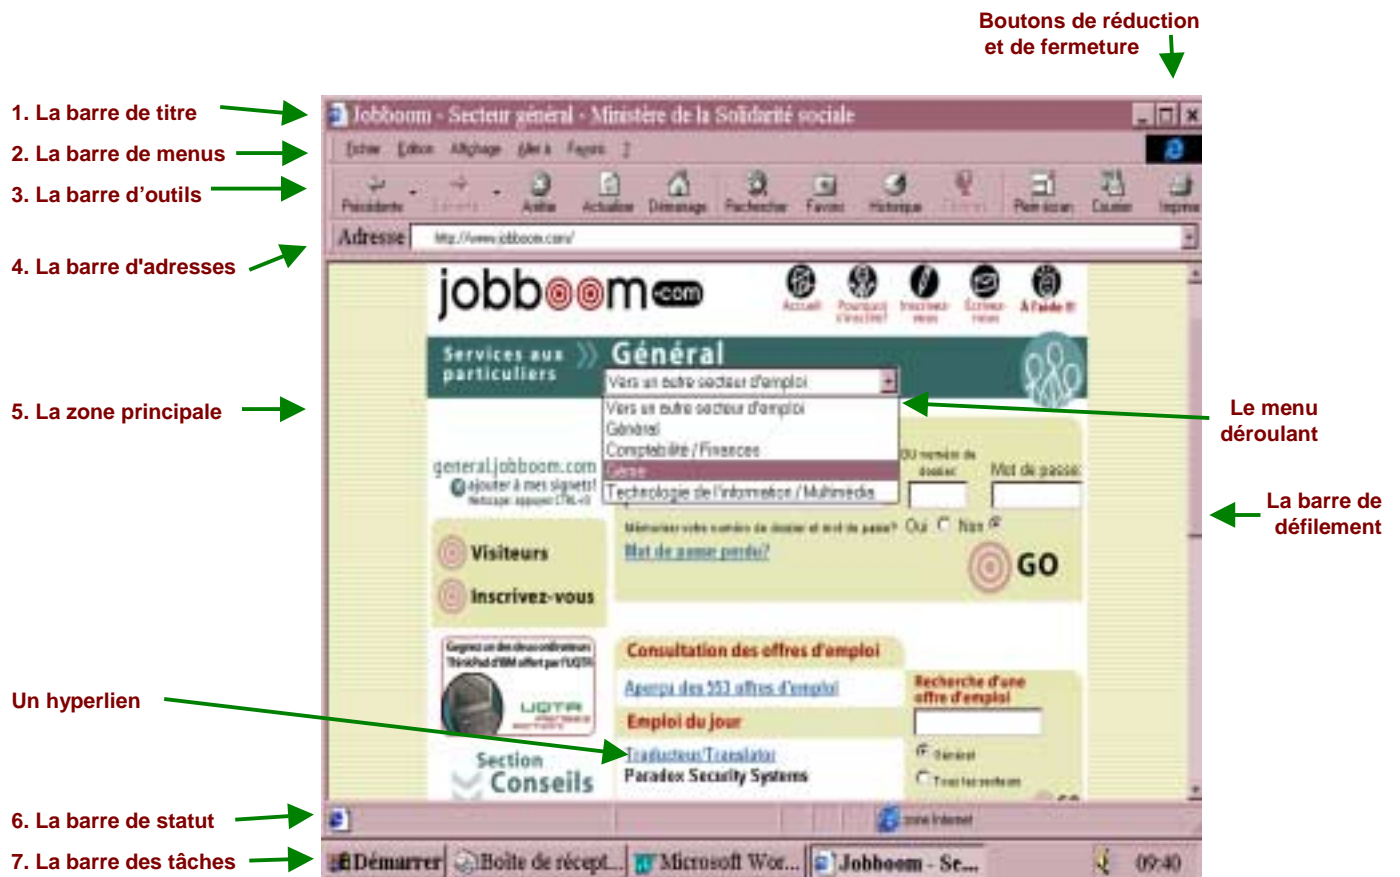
Boutons de réduction et de fermeture

1. La barre de titre

Jobboom - Secteur général - Ministère de la Solidarité sociale

2. La barre de menus

Fichier Edition Affichage Aller à Favoris ?

3. La barre d'outils

Précédente Suivante Arrêter Actualiser Démarrage Rechercher Favoris Historique Chaînes Plein écran Courrier Imprimer

4. La barre d'adresses

Adresse http://www.jobboom.com/

jobboom.com

Accueil Pourquoi s'inscrire? Inscrivez-vous Écrivez-nous À l'aide !!

Services aux particuliers Général

5. La zone principale

Vers un autre secteur d'emploi

Vers un autre secteur d'emploi
Général
Comptabilité / Finances
Génie
Technologie de l'information / Multimédia

Le menu déroulant

general.jobboom.com
ajouter à mes signets!
Netscape: appuyez CTRL+D

OU numéro de dossier Mot de passe

La barre de défilement

Mémoriser votre numéro de dossier et mot de passe? Oui Non

Mot de passe perdu?

GO

Visiteurs
Inscrivez-vous

Gagnez un des deux ordinateurs ThinkPad d'IBM offert par l'UQTR

UQTR

Section Conseils

Consultation des offres d'emploi

Aperçu des 553 offres d'emploi

Emploi du jour

Un hyperlien

Traducteur/Translator
Paradox Security Systems

Recherche d'une offre d'emploi

Général
Tous les secteurs

6. La barre de statut

zone Internet

7. La barre des tâches

Démarrer Boîte de récept... Microsoft Wor... Jobboom - Se... 09:40